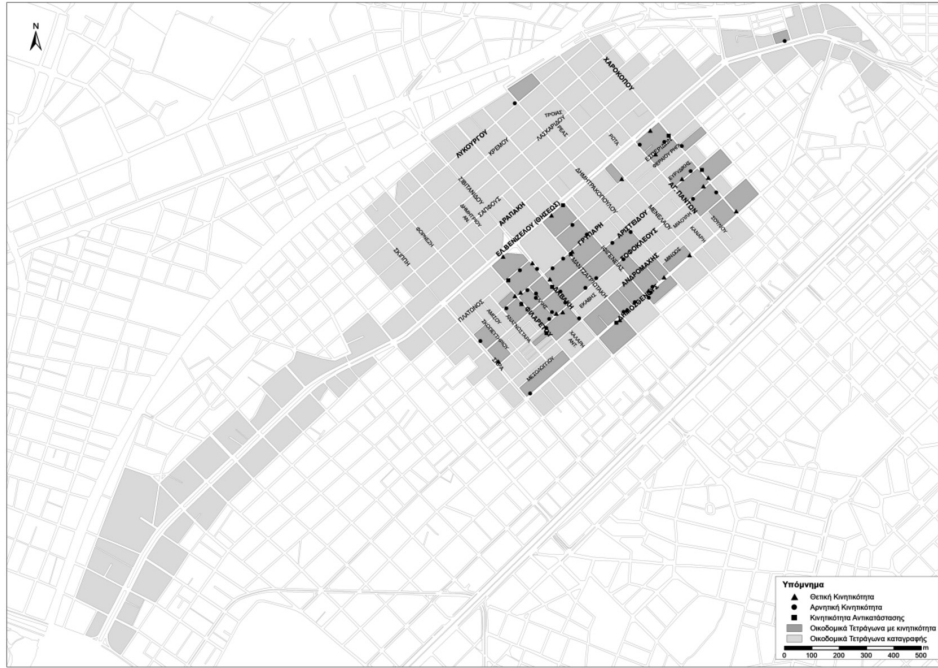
N

ΧΑΡΟΚΟΠΟΥ
ΛΥΚΟΥΡΓΟΥ
ΚΡΕΜΟΥ
ΛΑΣΚΑΡΑΤΟΥ
ΤΡΩΑΔΟΣ
ΡΟΥΣΣΟΥ
ΣΦΕΤΣΕΛΟΥ
ΣΚΟΥΦΟΥ
ΣΚΡΗΠΗ
ΦΩΚΙΝΟΥ
ΑΡΑΠΑΚΗ
ΕΛ.ΒΕΝΙΖΕΛΟΥ (ΘΗΣΕΩΣ)
ΓΡΥΠΑΡΗ
ΑΡΙΣΤΕΙΔΟΥ
ΣΟΚΟΛΙΚΛΕΟΥΣ
ΑΝΔΡΟΜΑΧΗΣ
ΑΓ.ΠΑΝΤΩΝ
ΠΛΑΤΩΝΟΣ
ΕΚΑΒΗΣ
ΦΙΛΑΡΕΤΟΥ
ΑΛΚΜΗΝΗΣ
ΜΕΣΟΛΟΓΓΙΟΥ

Υπόμνημα
▲ Θετική Κινητικότητα
● Αρνητική Κινητικότητα
■ Κινητικότητα Αντικατάστασης
Οικοδομικά Τετράγωνα με κινητικότητα
Οικοδομικά Τετράγωνα καταγραφής
0 100 200 300 400 500 m